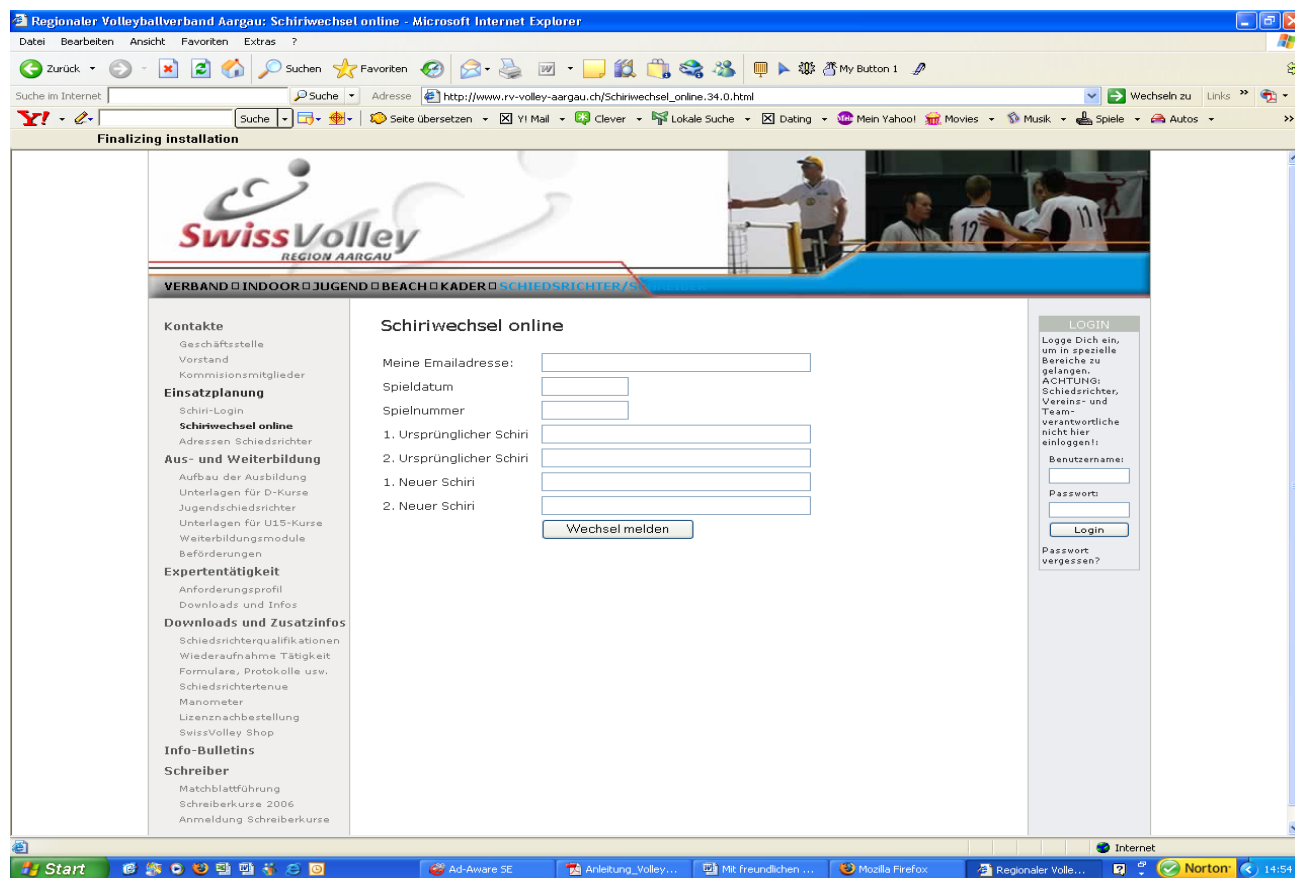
Regionaler Volleyballverband Aargau: Schiriwechsel online - Microsoft Internet Explorer

Datei Bearbeiten Ansicht Favoriten Extras ?

Zurück Suchen Favoriten My Button 1

Suche im Internet Suche Adresse http://www.rv-volley-aargau.ch/Schiriwechsel_online.34.0.html Wechseln zu Links

Y! Suche Seite übersetzen Y! Mail Clever Lokale Suche Dating Mein Yahoo! Movies Musik Spiele Autos

Finalizing installation

SwissVolley
REGION AARGAU

VERBAND INDOOR JUGEND BEACH KADER SCHIEDSRICHTER/S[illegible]

Kontakte
Geschäftsstelle
Vorstand
Kommisionsmitglieder
Einsatzplanung
Schiri-Login
Schiriwechsel online
Adressen Schiedsrichter
Aus- und Weiterbildung
Aufbau der Ausbildung
Unterlagen für D-Kurse
Jugendschiedsrichter
Unterlagen für U15-Kurse
Weiterbildungsmodule
Beförderungen
Expertentätigkeit
Anforderungsprofil
Downloads und Infos
Downloads und Zusatzinfos
Schiedsrichterqualifikationen
Wiederaufnahme Tätigkeit
Formulare, Protokolle usw.
Schiedsrichtertenue
Manometer
Lizenznachbestellung
SwissVolley Shop
Info-Bulletins
Schreiber
Matchblattführung
Schreiberkurse 2006
Anmeldung Schreiberkurse

Schiriwechsel online

Meine Emailadresse:
Spieldatum
Spielnummer
1. Ursprünglicher Schiri
2. Ursprünglicher Schiri
1. Neuer Schiri
2. Neuer Schiri
Wechsel melden

LOGIN
Logge Dich ein, um in spezielle Bereiche zu gelangen. ACHTUNG: Schiedsrichter, Vereins- und Team-verantwortliche nicht hier einloggen!:
Benutzername:
Passwort:
Login
Passwort vergessen?

Internet

Start Ad-Aware SE Anleitung_Volley... Mit freundlichen ... Mozilla Firefox Regionaler Volle... Norton 14:54